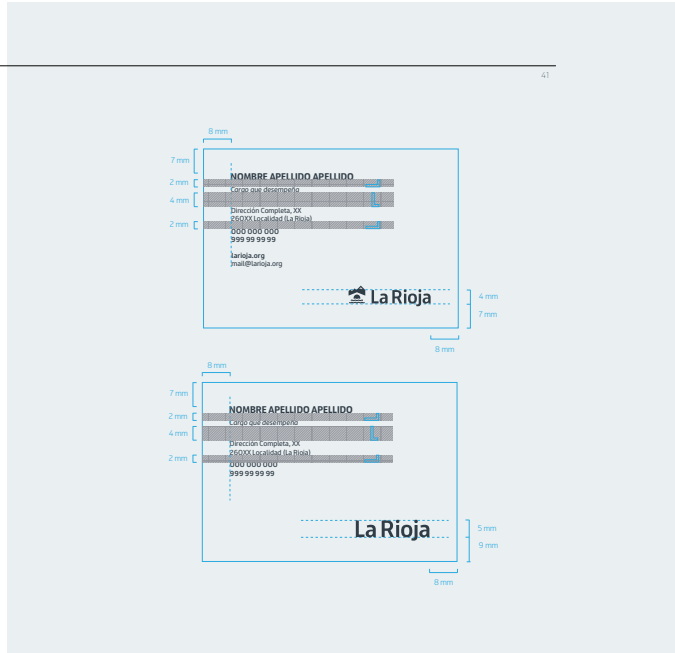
41

8 mm

7 mm

2 mm

4 mm

2 mm

NOMBRE APELLIDO APELLIDO
Cargo que desempeña

Dirección Completa, XX
260XX Localidad (La Rioja)

000 000 000
999 99 99 99

larioja.org
mail@larioja.org

La Rioja

4 mm

7 mm

8 mm

8 mm

7 mm

2 mm

4 mm

2 mm

NOMBRE APELLIDO APELLIDO
Cargo que desempeña

Dirección Completa, XX
260XX Localidad (La Rioja)

000 000 000
999 99 99 99

La Rioja

5 mm

9 mm

8 mm